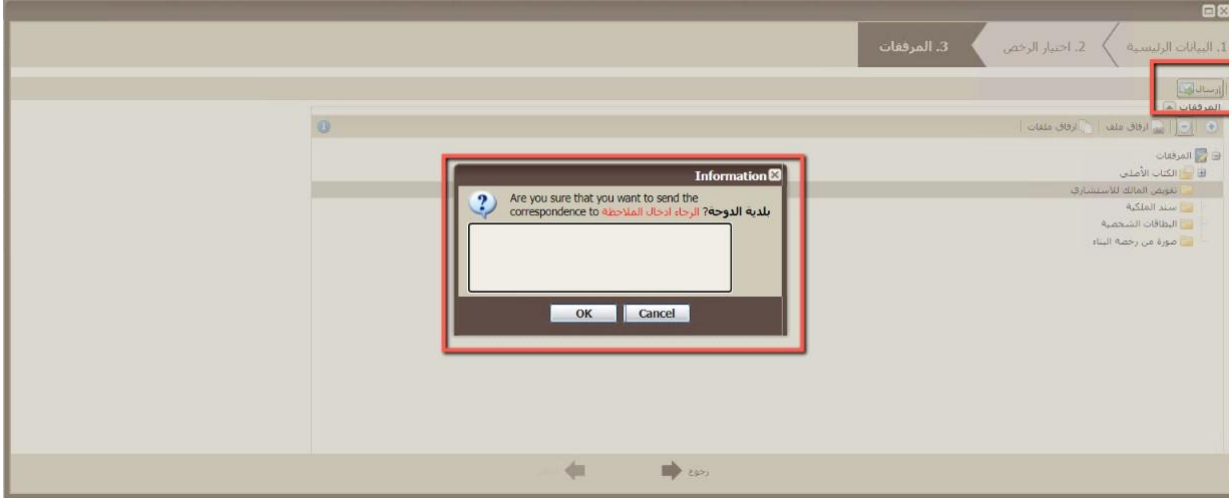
1. البيانات الرئيسية
2. اختيار الرخص
3. المرفقات

إرسال
المرفقات

إرفاق ملف
إرفاق ملفات

المرفقات
الكتاب الأصلي
تفويض المالك للاستشاري
سند الملكية
البطاقات الشخصية
صورة من رخصة البناء

Information

Are you sure that you want to send the correspondence to بلدية الدوحة? الرجاء ادخال الملاحظة

OK
Cancel

رجوع